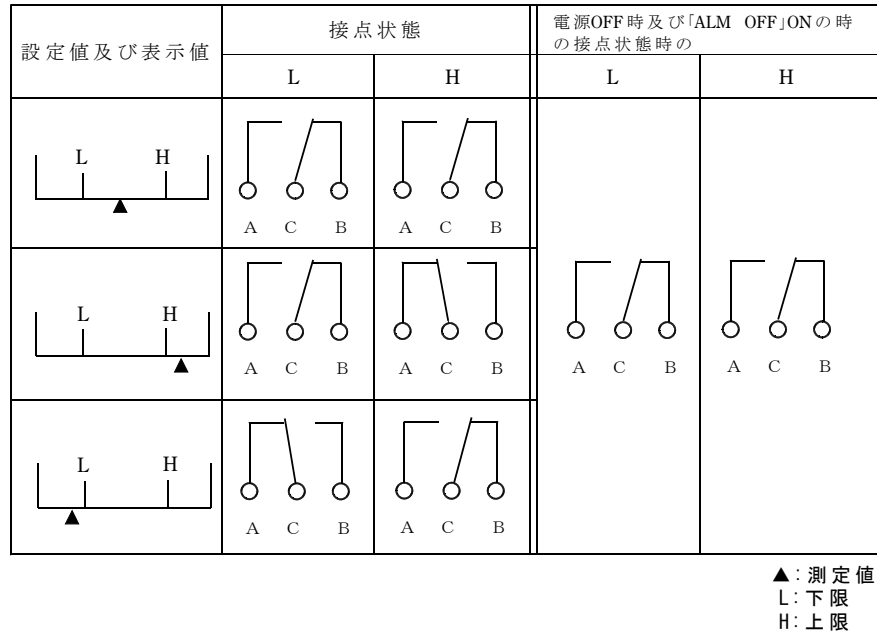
| 設定値及び表示値 | 接点状態 L | 接点状態 H | 電源OFF時及び「ALM OFF」ONの時の接点状態時の L | 電源OFF時及び「ALM OFF」ONの時の接点状態時の H |
|---|---|---|---|---|
| L H ▲ | A C B | A C B | A C B | A C B |
| L H ▲ | A C B | A C B | | |
| L H ▲ | A C B | A C B | | |

▲: 測定値
L: 下限
H: 上限